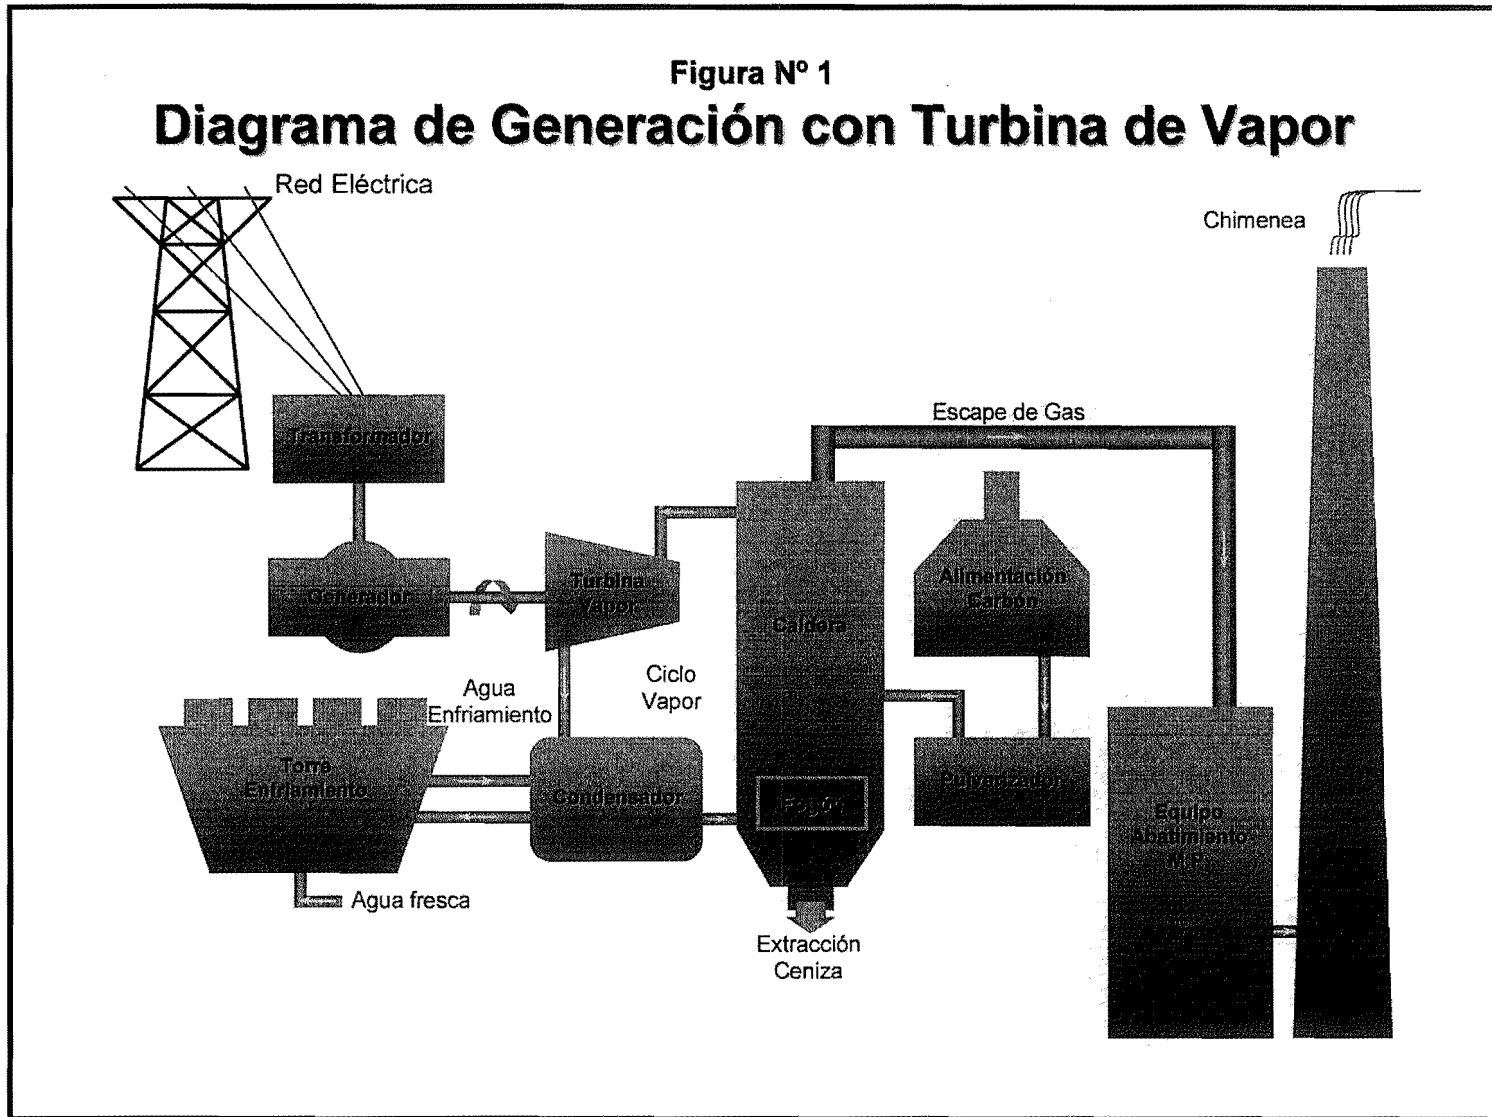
Figura Nº 1
Diagrama de Generación con Turbina de Vapor

Red Eléctrica

Chimenea

Transformador

Escape de Gas

Generador

Turbina Vapor

Caldera

Alimentación Carbón

Ciclo Vapor

Agua Enfriamiento

Torre Enfriamiento

Condensador

Fogón

Pulverizador

Equipo Abatimiento M.P.

Agua fresca

Extracción Ceniza